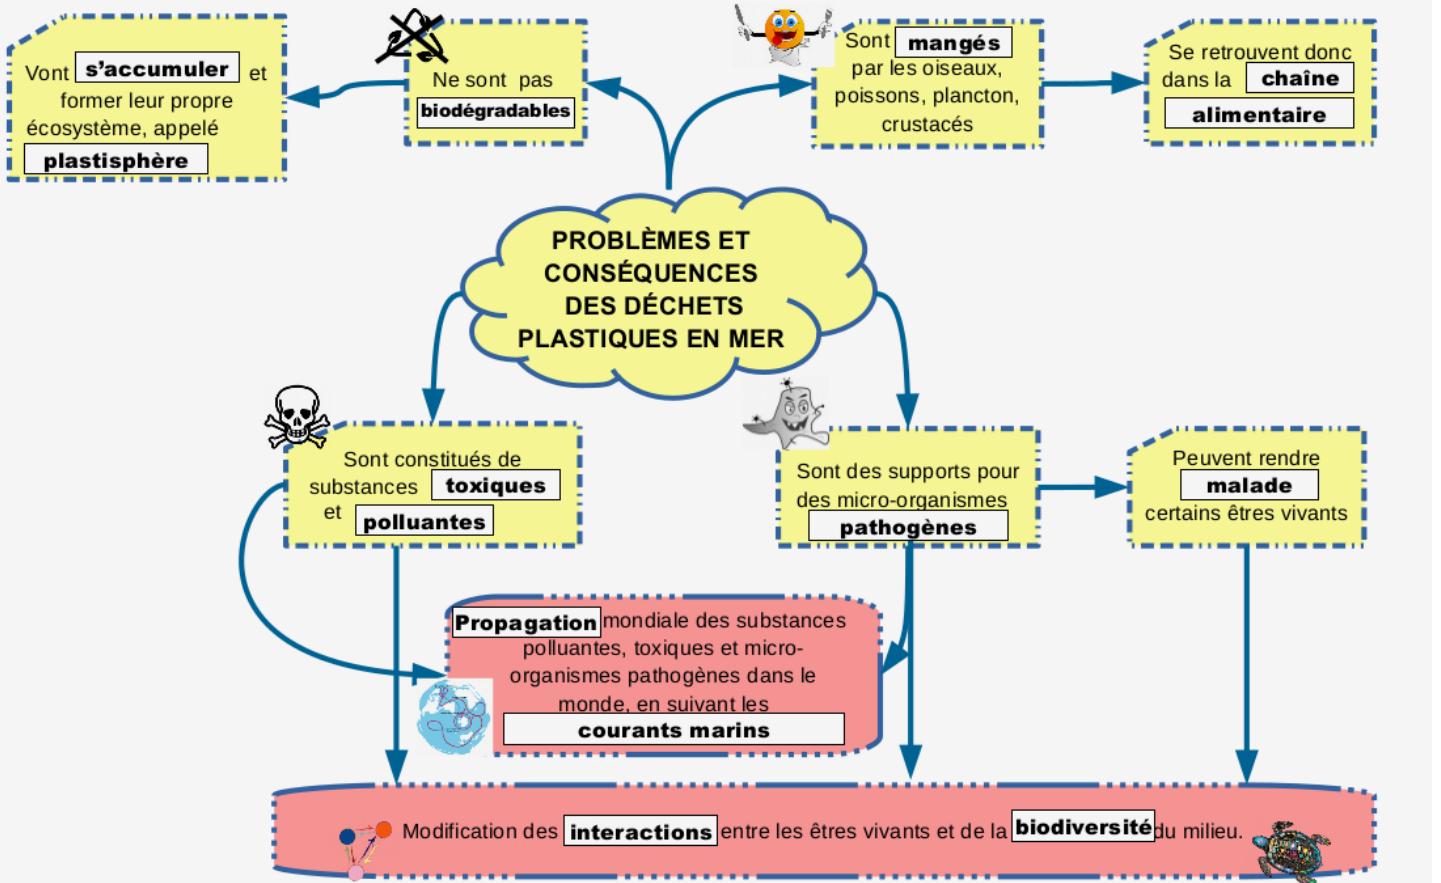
Vont s'accumuler et former leur propre écosystème, appelé plastisphère

Ne sont pas biodégradables

Sont mangés par les oiseaux, poissons, plancton, crustacés

Se retrouvent donc dans la chaîne alimentaire

PROBLÈMES ET CONSÉQUENCES DES DÉCHETS PLASTIQUES EN MER

Sont constitués de substances toxiques et polluantes

Sont des supports pour des micro-organismes pathogènes

Peuvent rendre malade certains êtres vivants

Propagation mondiale des substances polluantes, toxiques et micro-organismes pathogènes dans le monde, en suivant les courants marins

Modification des interactions entre les êtres vivants et de la biodiversité du milieu.